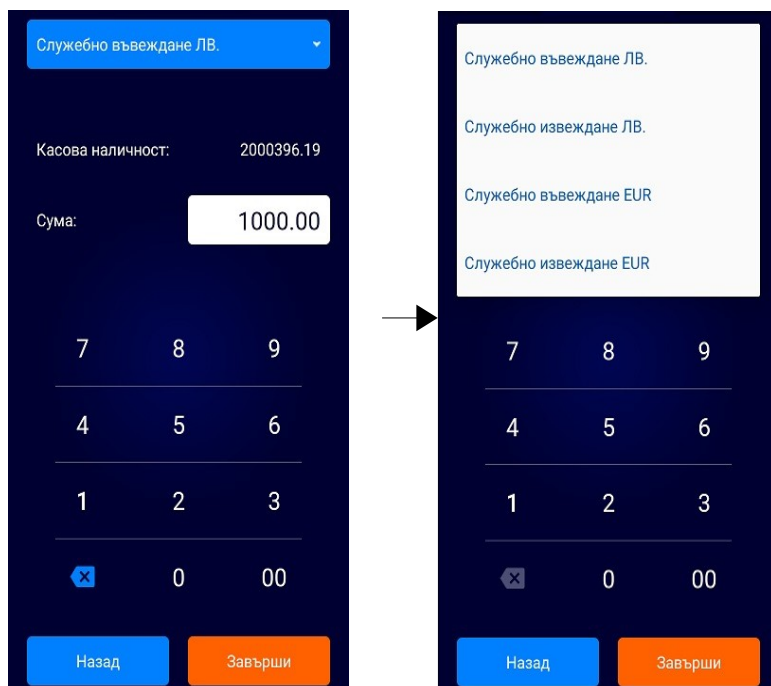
Служебно въвеждане ЛВ.

Касова наличност: 2000396.19

Сума: 1000.00

7 8 9
4 5 6
1 2 3
0 00

Назад
Завърши

Служебно въвеждане ЛВ.
Служебно извеждане ЛВ.
Служебно въвеждане EUR
Служебно извеждане EUR

7 8 9
4 5 6
1 2 3
0 00

Назад
Завърши